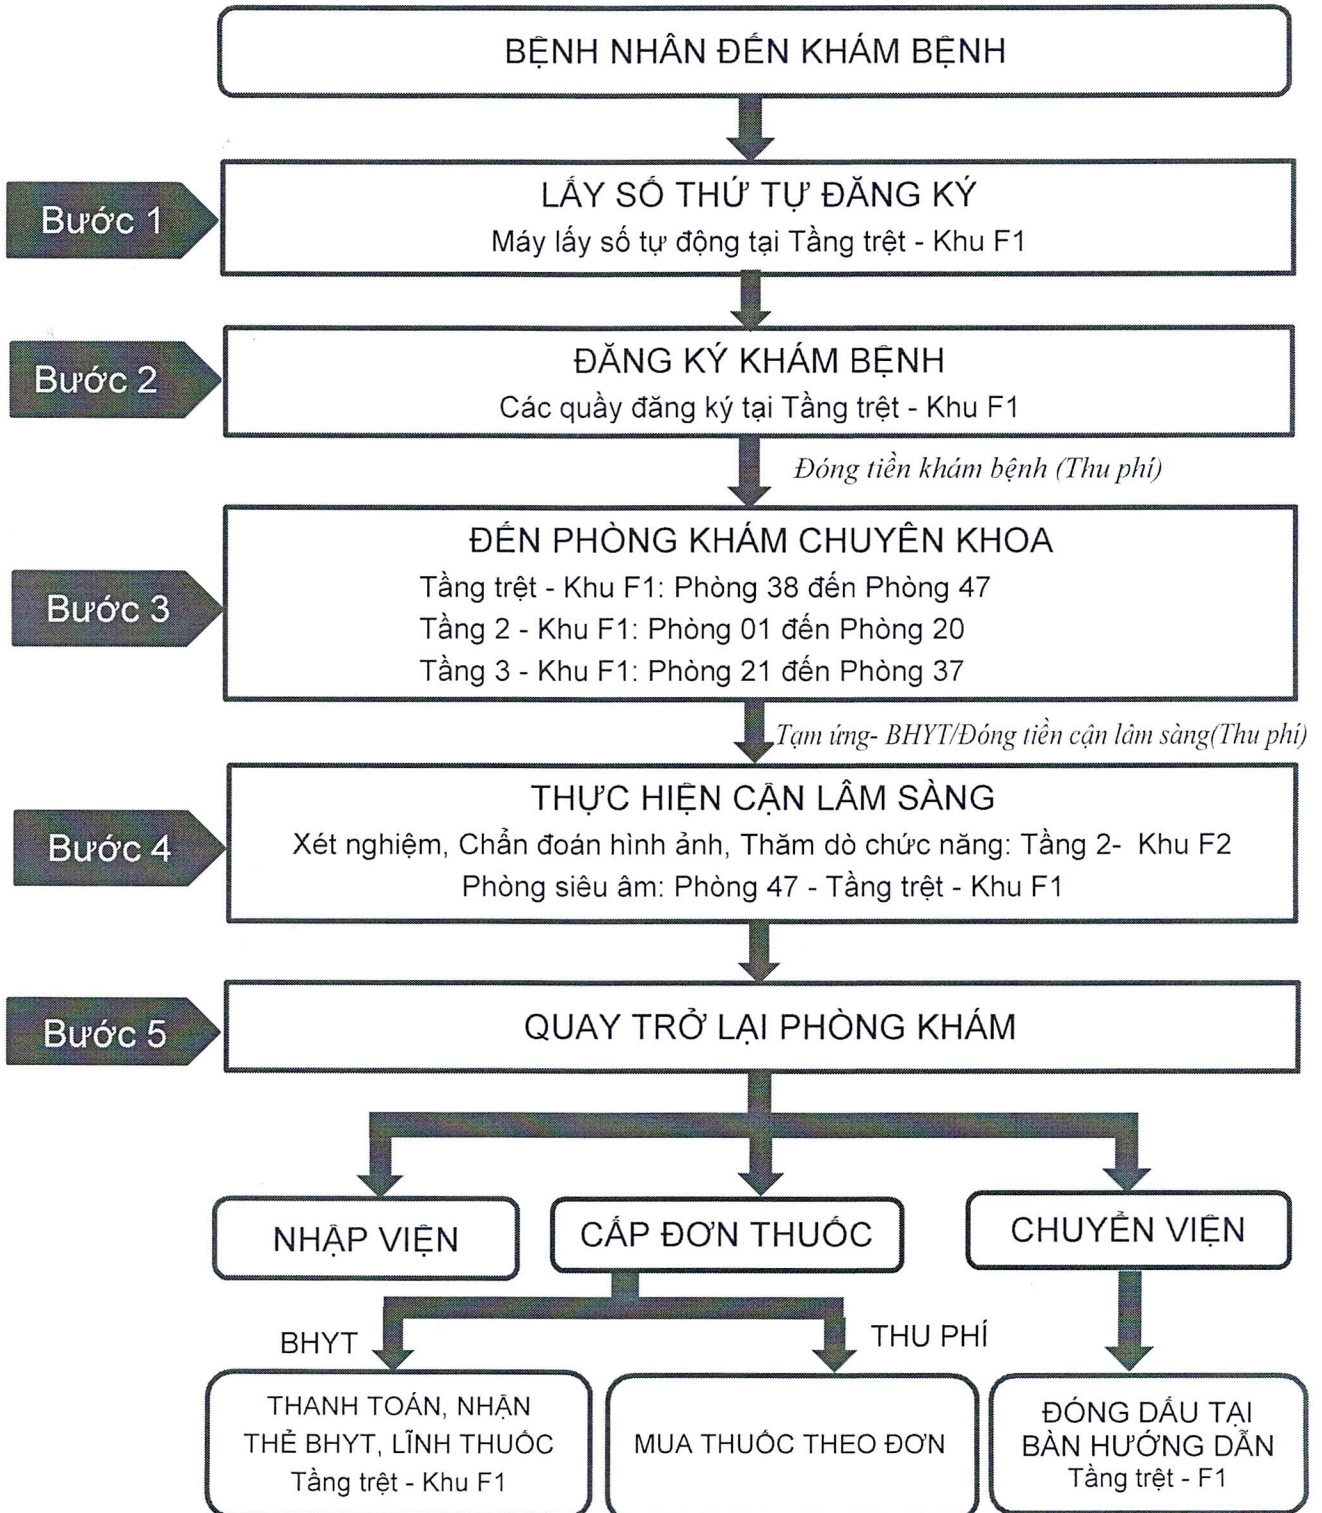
BỆNH NHÂN ĐẾN KHÁM BỆNH

Bước 1

LẤY SỐ THỨ TỰ ĐĂNG KÝ
Máy lấy số tự động tại Tầng trệt - Khu F1

Bước 2

ĐĂNG KÝ KHÁM BỆNH
Các quầy đăng ký tại Tầng trệt - Khu F1

Đóng tiền khám bệnh (Thu phí)

Bước 3

ĐẾN PHÒNG KHÁM CHUYÊN KHOA
Tầng trệt - Khu F1: Phòng 38 đến Phòng 47
Tầng 2 - Khu F1: Phòng 01 đến Phòng 20
Tầng 3 - Khu F1: Phòng 21 đến Phòng 37

Tạm ứng- BHYT/Đóng tiền cận lâm sàng(Thu phí)

Bước 4

THỰC HIỆN CẬN LÂM SÀNG
Xét nghiệm, Chẩn đoán hình ảnh, Thăm dò chức năng: Tầng 2- Khu F2
Phòng siêu âm: Phòng 47 - Tầng trệt - Khu F1

Bước 5

QUAY TRỞ LẠI PHÒNG KHÁM

NHẬP VIỆN

CẤP ĐƠN THUỐC

CHUYỂN VIỆN

BHYT

THU PHÍ

THANH TOÁN, NHẬN THẺ BHYT, LĨNH THUỐC
Tầng trệt - Khu F1

MUA THUỐC THEO ĐƠN

ĐÓNG DẤU TẠI BÀN HƯỚNG DẪN
Tầng trệt - F1